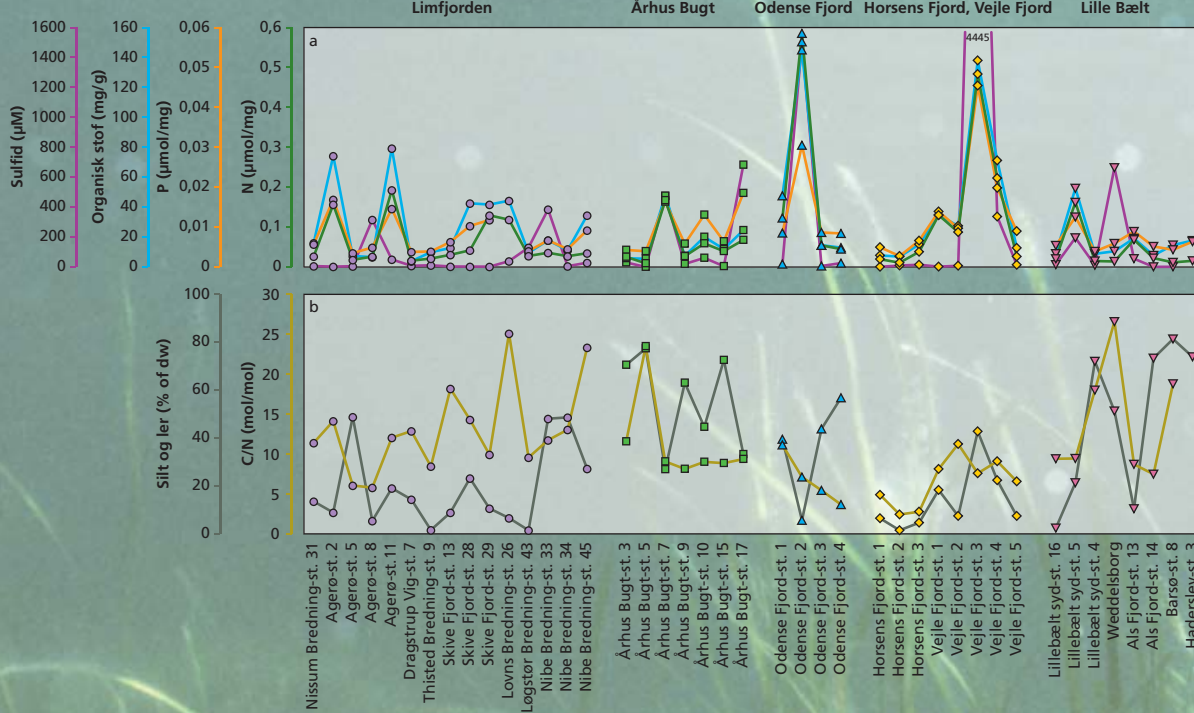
Limfjorden Århus Bugt Odense Fjord Horsens Fjord, Vejle Fjord Lille Bælt

Sulfid (µM): 1600, 1400, 1200, 1000, 800, 600, 400, 200, 0
Organisk stof (mg/g): 160, 140, 120, 100, 80, 60, 40, 20, 0
P (µmol/mg): 0,06, 0,05, 0,04, 0,03, 0,02, 0,01, 0
N (µmol/mg): 0,6, 0,5, 0,4, 0,3, 0,2, 0,1, 0

a

4445

b

Silt og ler (% of dw): 100, 80, 60, 40, 20, 0
C/N (mol/mol): 30, 25, 20, 15, 10, 5, 0

Nissum Bredning-st. 31
Agerø-st. 2
Agerø-st. 5
Agerø-st. 8
Agerø-st.11
Dragstrup Vig-st. 7
Thisted Bredning-st. 9
Skive Fjord-st. 13
Skive Fjord-st. 28
Skive Fjord-st. 29
Lovns Bredning-st. 26
Løgstør Bredning-st. 43
Nibe Bredning-st. 33
Nibe Bredning-st. 34
Nibe Bredning-st. 45
Århus Bugt-st. 3
Århus Bugt-st. 5
Århus Bugt-st. 7
Århus Bugt-st. 9
Århus Bugt-st. 10
Århus Bugt-st. 15
Århus Bugt-st. 17
Odense Fjord-st. 1
Odense Fjord-st. 2
Odense Fjord-st. 3
Odense Fjord-st. 4
Horsens Fjord-st. 1
Horsens Fjord-st. 2
Horsens Fjord-st. 3
Vejle Fjord-st. 1
Vejle Fjord-st. 2
Vejle Fjord-st. 3
Vejle Fjord-st. 4
Vejle Fjord-st. 5
Lillebælt syd-st. 16
Lillebælt syd-st. 5
Lillebælt syd-st. 4
Weddelsborg
Als Fjord-st. 13
Als Fjord-st. 14
Barsø-st. 8
Haderslev-st. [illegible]